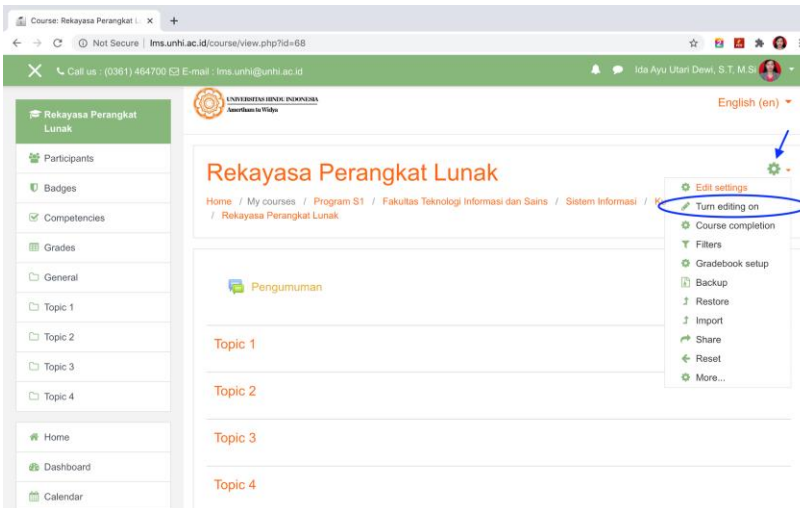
Course: Rekayasa Perangkat L ×
+
Not Secure | lms.unhi.ac.id/course/view.php?id=68

Call us : (0361) 464700 E-mail : lms.unhi@unhi.ac.id
Ida Ayu Utari Dewi, S.T, M.Si

Rekayasa Perangkat Lunak
Participants
Badges
Competencies
Grades
General
Topic 1
Topic 2
Topic 3
Topic 4
Home
Dashboard
Calendar

UNIVERSITAS HINDU INDONESIA
Amertham tu Widya

English (en)

Rekayasa Perangkat Lunak
Home / My courses / Program S1 / Fakultas Teknologi Informasi dan Sains / Sistem Informasi / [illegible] / Rekayasa Perangkat Lunak

Edit settings
Turn editing on
Course completion
Filters
Gradebook setup
Backup
Restore
Import
Share
Reset
More...

Pengumuman
Topic 1
Topic 2
Topic 3
Topic 4